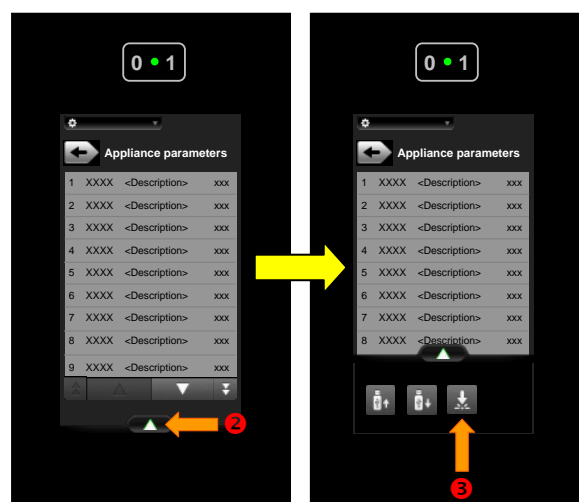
0 1

Appliance parameters

| | | | |
|---|---|---|---|
| 1 | XXXX | <Description> | xxx |
| 2 | XXXX | <Description> | xxx |
| 3 | XXXX | <Description> | xxx |
| 4 | XXXX | <Description> | xxx |
| 5 | XXXX | <Description> | xxx |
| 6 | XXXX | <Description> | xxx |
| 7 | XXXX | <Description> | xxx |
| 8 | XXXX | <Description> | xxx |
| 9 | XXXX | <Description> | xxx |

2

0 1

Appliance parameters

| | | | |
|---|---|---|---|
| 1 | XXXX | <Description> | xxx |
| 2 | XXXX | <Description> | xxx |
| 3 | XXXX | <Description> | xxx |
| 4 | XXXX | <Description> | xxx |
| 5 | XXXX | <Description> | xxx |
| 6 | XXXX | <Description> | xxx |
| 7 | XXXX | <Description> | xxx |
| 8 | XXXX | <Description> | xxx |

3